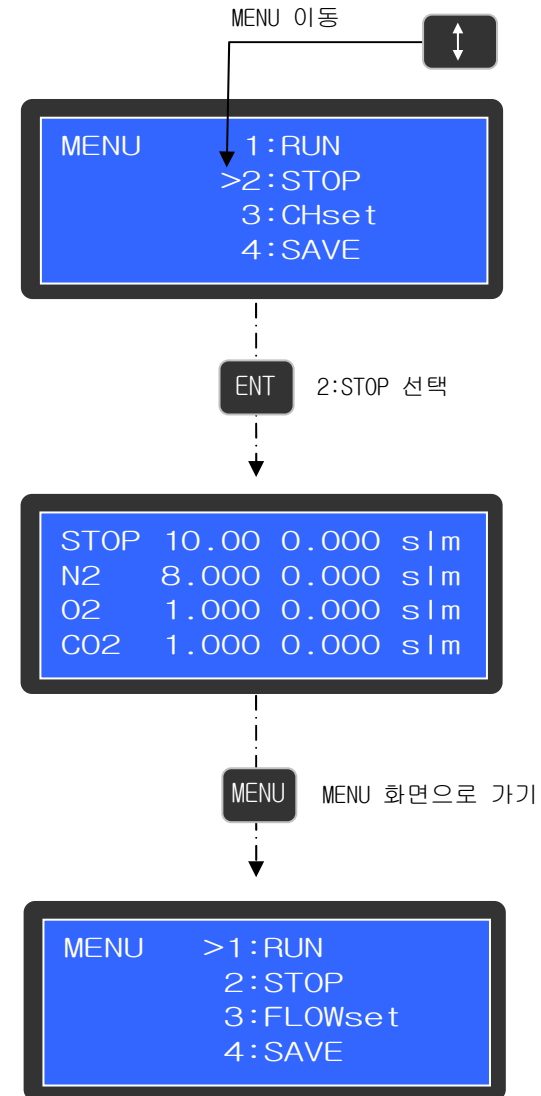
MENU 이동

MENU 1:RUN
>2:STOP
3:CHset
4:SAVE

ENT 2:STOP 선택

STOP 10.00 0.000 slm
N2 8.000 0.000 slm
O2 1.000 0.000 slm
CO2 1.000 0.000 slm

MENU MENU 화면으로 가기

MENU >1:RUN
2:STOP
3:FLOWset
4:SAVE